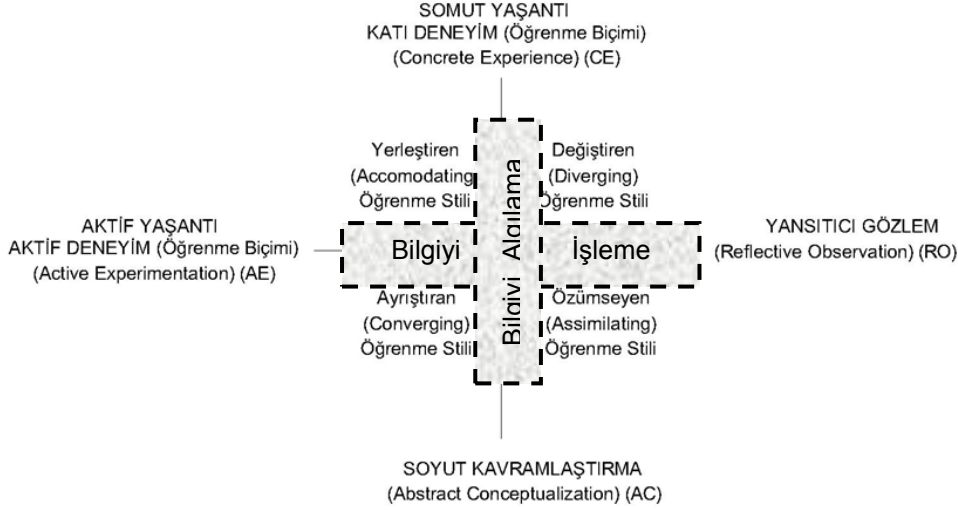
SOMUT YAŞANTI
KATI DENEYİM (Öğrenme Biçimi)
(Concrete Experience) (CE)

Yerleştiren
(Accomodating)
Öğrenme Stili

Değiştiren
(Diverging)
Öğrenme Stili

AKTİF YAŞANTI
AKTİF DENEYİM (Öğrenme Biçimi)
(Active Experimentation) (AE)

Bilgiyi

Bilgiyi Algılama

İşleme

YANSITICI GÖZLEM
(Reflective Observation) (RO)

Ayrıştıran
(Converging)
Öğrenme Stili

Özümseyen
(Assimilating)
Öğrenme Stili

SOYUT KAVRAMLAŞTIRMA
(Abstract Conceptualization) (AC)